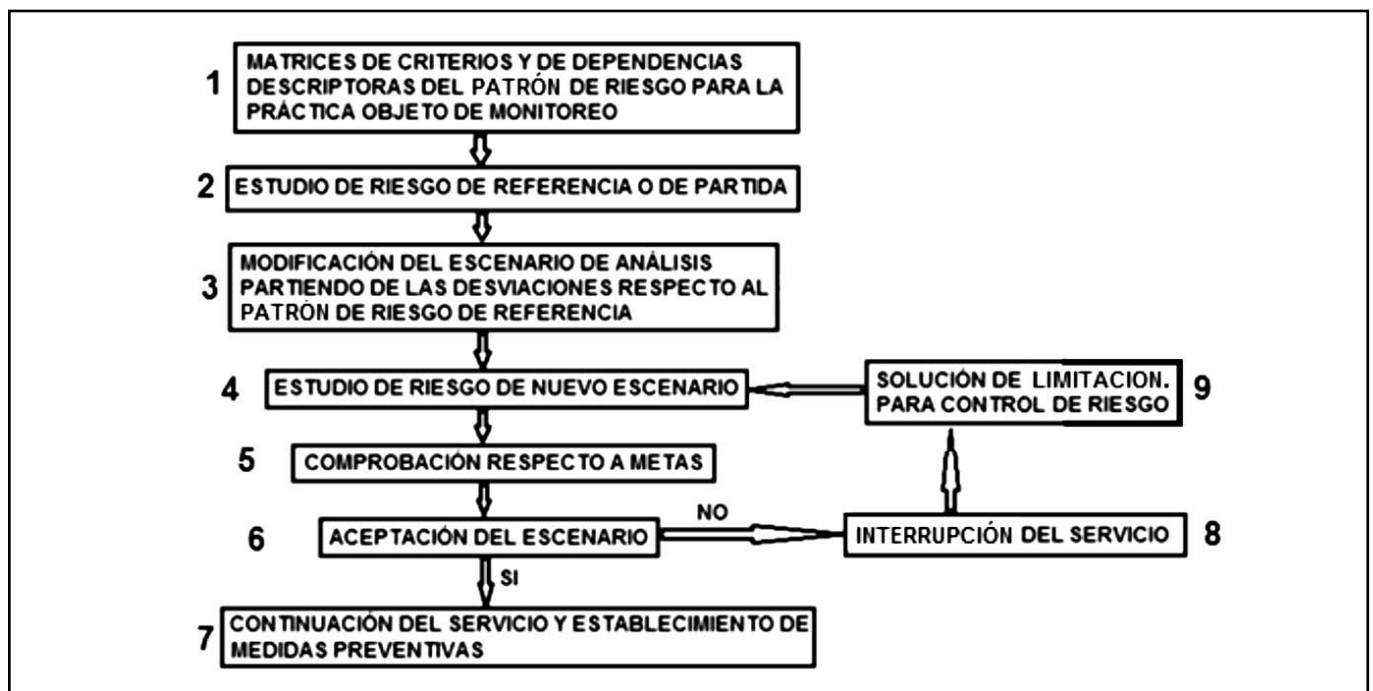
1 MATRICES DE CRITERIOS Y DE DEPENDENCIAS DESCRIPTORAS DEL PATRÓN DE RIESGO PARA LA PRÁCTICA OBJETO DE MONITOREO

2 ESTUDIO DE RIESGO DE REFERENCIA O DE PARTIDA

3 MODIFICACIÓN DEL ESCENARIO DE ANÁLISIS PARTIENDO DE LAS DESVIACIONES RESPECTO AL PATRÓN DE RIESGO DE REFERENCIA

4 ESTUDIO DE RIESGO DE NUEVO ESCENARIO

SOLUCIÓN DE LIMITACION. PARA CONTROL DE RIESGO 9

5 COMPROBACIÓN RESPECTO A METAS

6 ACEPTACIÓN DEL ESCENARIO

NO

INTERRUPCIÓN DEL SERVICIO 8

SI

7 CONTINUACIÓN DEL SERVICIO Y ESTABLECIMIENTO DE MEDIDAS PREVENTIVAS